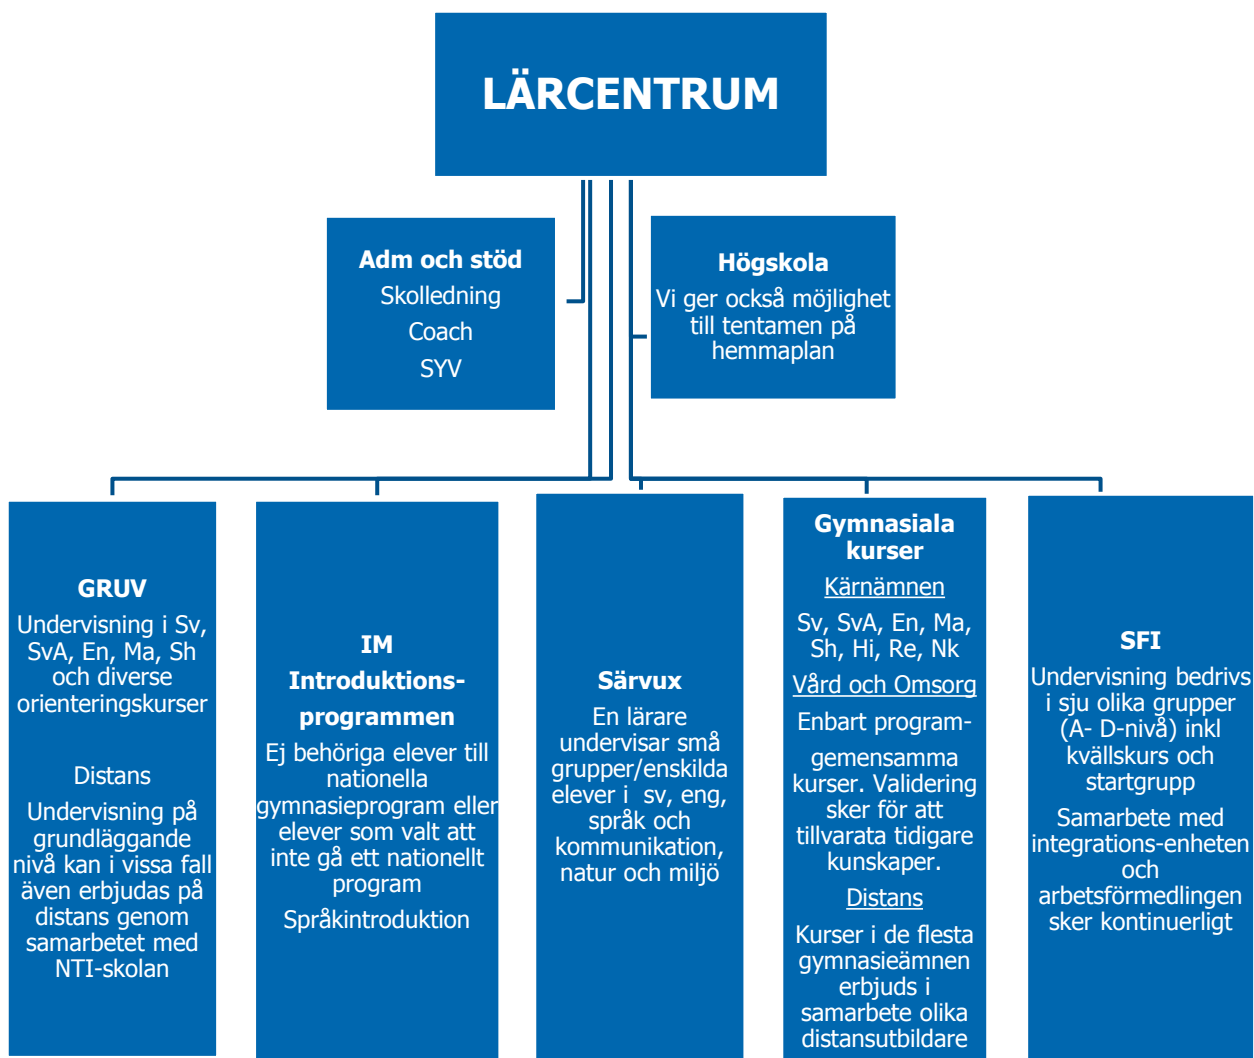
LÄRCENTRUM

Adm och stöd
Skolledning
Coach
SYV

Högskola
Vi ger också möjlighet till tentamen på hemmaplan

GRUV
Undervisning i Sv, SvA, En, Ma, Sh och diverse orienteringskurser

Distans
Undervisning på grundläggande nivå kan i vissa fall även erbjudas på distans genom samarbetet med NTI-skolan

IM
Introduktionsprogrammen
Ej behöriga elever till nationella gymnasieprogram eller elever som valt att inte gå ett nationellt program
Språkintroduktion

Särvux
En lärare undervisar små grupper/enskilda elever i sv, eng, språk och kommunikation, natur och miljö

Gymnasiala kurser
Kärnämnen
Sv, SvA, En, Ma, Sh, Hi, Re, Nk
Vård och Omsorg
Enbart programgemensamma kurser. Validering sker för att tillvarata tidigare kunskaper.
Distans
Kurser i de flesta gymnasieämnen erbjuds i samarbete olika distansutbildare

SFI
Undervisning bedrivs i sju olika grupper (A- D-nivå) inkl kvällskurs och startgrupp
Samarbete med integrations-enheten och arbetsförmedlingen sker kontinuerligt